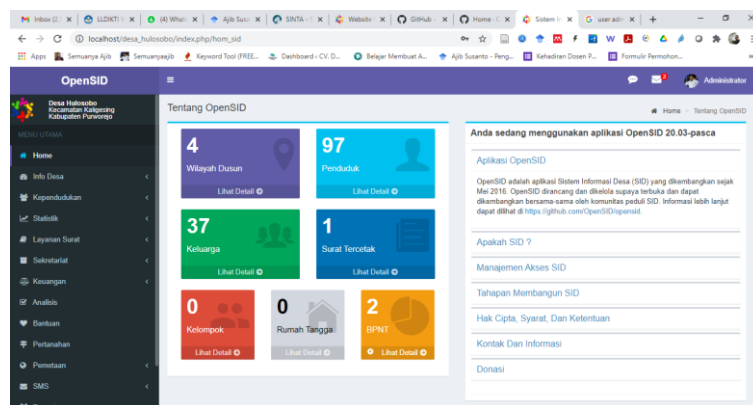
M Inbox (2 ×
LLDIKTI ×
(4) Whats ×
Ajib Susa ×
SINTA - ×
Website ×
GitHub - ×
Home - C ×
Sistem In ×
G user adm ×
+

localhost/desa_hulosobo/index.php/hom_sid

Apps
Semuanya Ajib
Semuanyaajib
Keyword Tool (FREE...
Dashboard - CV. D...
Belajar Membuat A...
Ajib Susanto - Peng...
Kehadiran Dosen P...
Formulir Permohon...

OpenSID

Administrator

Desa Hulosobo
Kecamatan Kaligesing
Kabupaten Purworejo

MENU UTAMA
Home
Info Desa
Kependudukan
Statistik
Layanan Surat
Sekretariat
Keuangan
Analisis
Bantuan
Pertanahan
Pemetaan
SMS

Tentang OpenSID

Home > Tentang OpenSID

4
Wilayah Dusun
Lihat Detail

97
Penduduk
Lihat Detail

37
Keluarga
Lihat Detail

1
Surat Tercetak
Lihat Detail

0
Kelompok
Lihat Detail

0
Rumah Tangga
Lihat Detail

2
BPNT
Lihat Detail

Anda sedang menggunakan aplikasi OpenSID 20.03-pasca

Aplikasi OpenSID

OpenSID adalah aplikasi Sistem Informasi Desa (SID) yang dikembangkan sejak Mei 2016. OpenSID dirancang dan dikelola supaya terbuka dan dapat dikembangkan bersama-sama oleh komunitas peduli SID. Informasi lebih lanjut dapat dilihat di https://github.com/OpenSID/opensid.

Apakah SID ?

Manajemen Akses SID

Tahapan Membangun SID

Hak Cipta, Syarat, Dan Ketentuan

Kontak Dan Informasi

Donasi